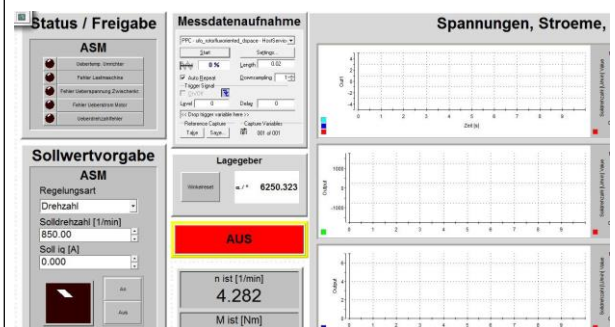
Status / Freigabe

ASM

Ueberlastung Umrichter

Fehler Lastmaschine

Fehler Ueberspannung Zwischenkreis

Fehler Uebertemperatur Motor

Ueberstromfehler

Sollwertvorgabe

ASM

Regelungsart

Drehzahl

Solldrehzahl [1/min]

850.00

Soll iq [A]

0.000

An

Aus

Messdatenaufnahme

PPC - ulo_rotorfluxoriented_dspace - HostService

Start

Settings...

Busy

0 %

Length:

0.02

Auto Repeat

Downsampling:

1

Trigger Signal

On/Off

Level

0

Delay

0

<< Drop trigger variable here >>

Reference Capture

Capture Variables

Take

Save...

001 of 001

Lagegeber

Winkelreset

ε / °

6250.323

AUS

n ist [1/min]

4.282

M ist [Nm]

Spannungen, Stroeme,

Zeit [s]

Output

Output

Output

1000

0

-1000

0

1

2

3

4

5

6

7

8

9